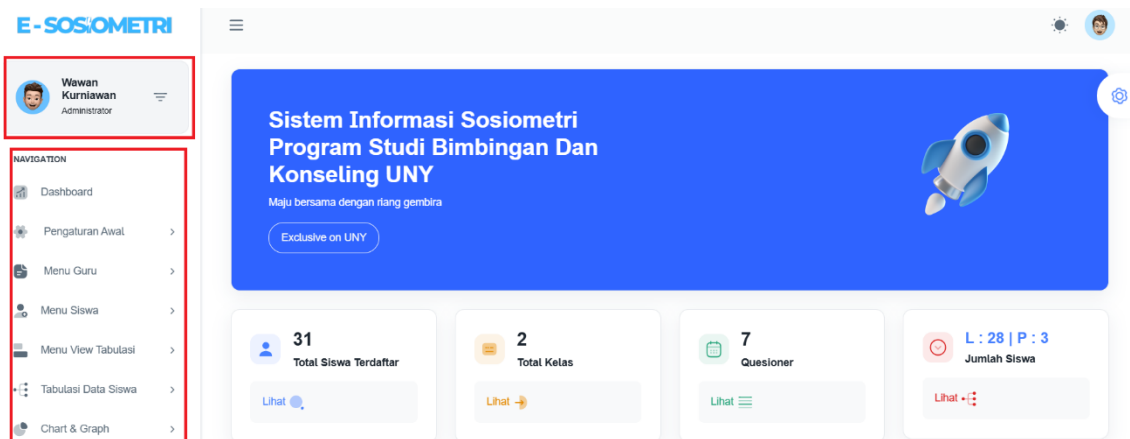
E-SOSIOMETRI

Wawan Kurniawan
Administrator

NAVIGATION

Dashboard

Pengaturan Awal

Menu Guru

Menu Siswa

Menu View Tabulasi

Tabulasi Data Siswa

Chart & Graph

Sistem Informasi Sosiometri Program Studi Bimbingan Dan Konseling UNY

Maju bersama dengan riang gembira

Exclusive on UNY

31
Total Siswa Terdaftar
Lihat

2
Total Kelas
Lihat

7
Quesioner
Lihat

L : 28 | P : 3
Jumlah Siswa
Lihat